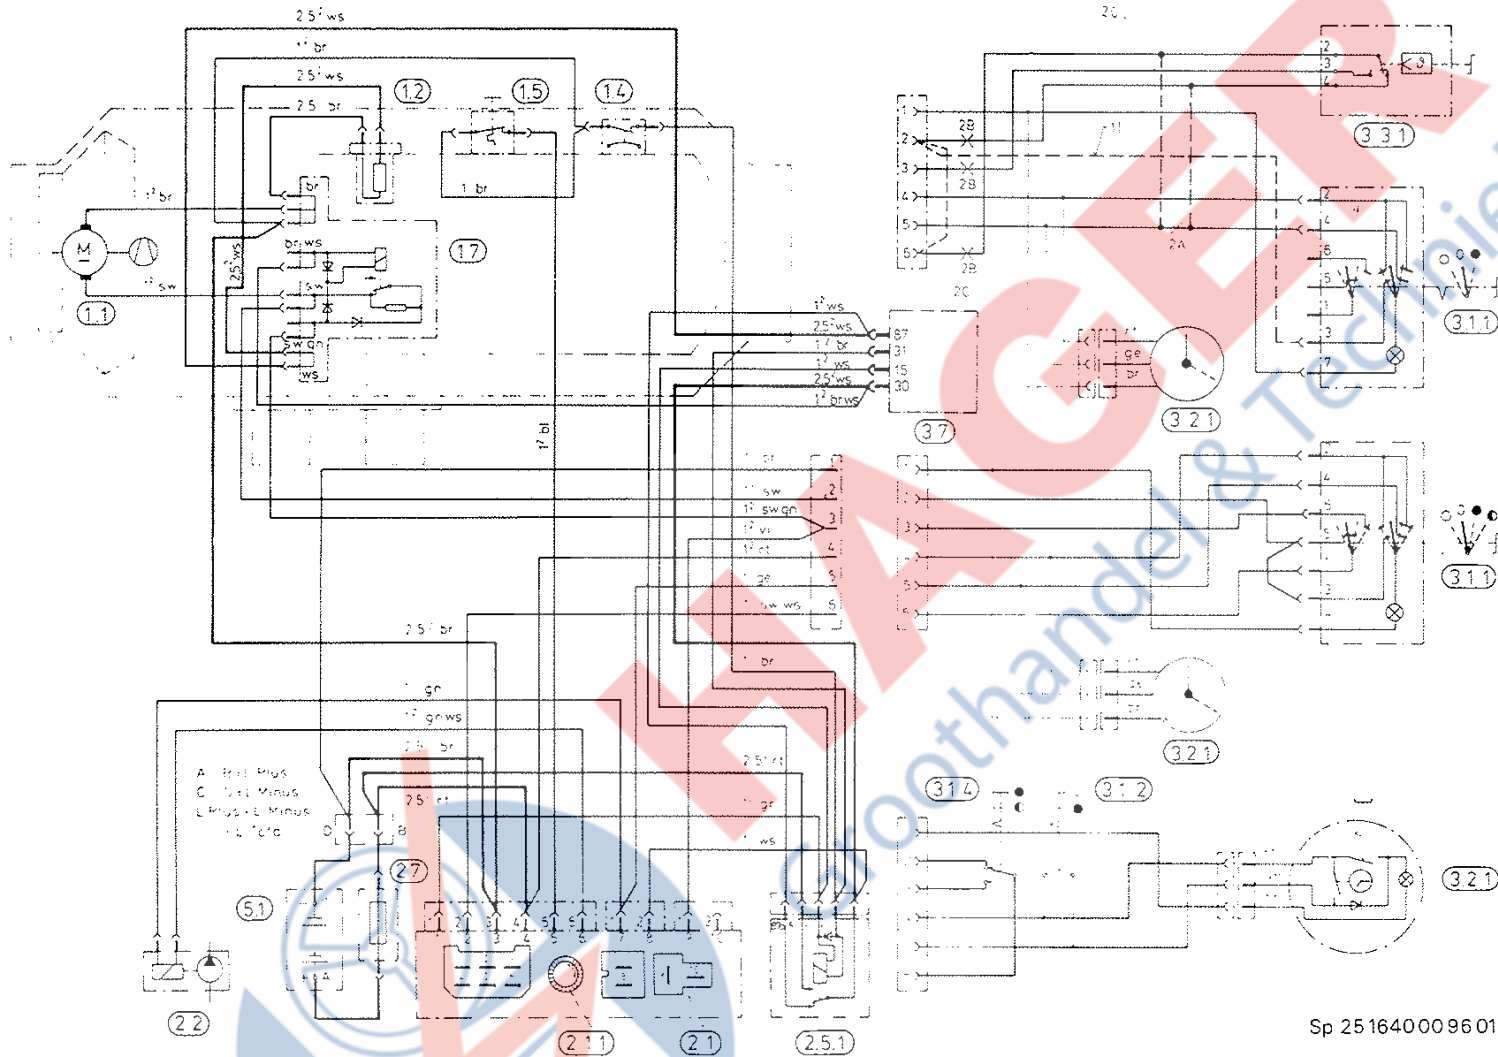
$2.5^2$ ws
$1^2$ br
$2.5^2$ ws
2.5 br
1.2
1.5
1.4
1 br
br
$1^2$ br
M
1.1
$1^2$ sw
br ws
$2.5^2$ ws
sw
sw gn
ws
1.7
$1^2$ bl
20
2
3
4
2
3
4
5
6
2B
2B
2B
2A
3.3.1
2
4
6
5
3
7
3.1.1
$1^2$ ws
$2.5^2$ ws
$1^2$ br
$1^2$ ws
$2.5^2$ ws
$1^2$ br ws
87
31
15
30
20
3.7
ge
br
3.2.1
1 br
$1^2$ sw
$1^2$ sw gn
$1^2$ vi
$1^2$ rt
ge
sw ws
1
2
3
4
5
6
1
2
3
4
5
6
4
5
6
3
3.1.1
2.5 br
1 gn
$1^2$ gn ws
2.5 br
1 br
3.2.1
A Batt Plus
C Batt Minus
E Plus - E Minus
Relais
2.5 rt
2.5 rt
1 gr
1 ws
D
B
2.7
5.1
3.1.4
3.1.2
3.2.1
2.2
2.1.1
2.1
2.5.1
Sp 2516400096 01